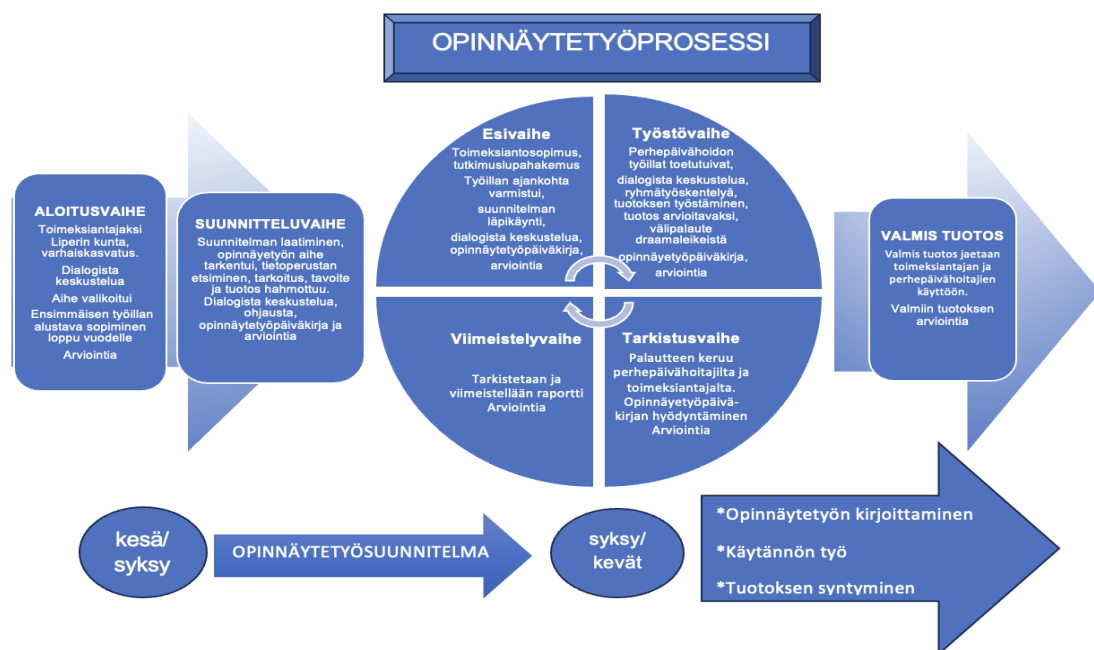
OPINNÄYTETYÖPROSESSI

ALOITUSVAIHE
Toimeksiantajaksi Liperin kunta, varhaiskasvatus.
Dialogista keskustelua
Aihe valikoitui
Ensimmäisen työillan alustava sopiminen loppu vuodelle
Arviointia

SUUNNITTELUVAIHE
Suunnitelman laatiminen, opinnäytetyön aihe tarkentui, tietoperustan etsiminen, tarkoitus, tavoite ja tuotos hahmottuu.
Dialogista keskustelua, ohjausta, opinnäytetyöpäiväkirja ja arviointia

Esivaihe
Toimeksiantosopimus, tutkimuslupahakemus
Työillan ajankohta varmistui, suunnitelman läpikäynti, dialogista keskustelua, opinnäytetyöpäiväkirja, arviointia

Työstövaihe
Perhepäivähoidon työillat toetutuivat, dialogista keskustelua, ryhmätyöskentelyä, tuotoksen työstäminen, tuotos arvioitavaksi, välipalaute draamaleikeistä
opinnäytetyöpäiväkirja, arviointia

Viimeistelyvaihe
Tarkistetaan ja viimeistellään raportti
Arviointia

Tarkistusvaihe
Palautteen keruu perhepäivähoitajilta ja toimeksiantajalta.
Opinnäyetyöpäiväkirjan hyödyntäminen
Arviointia

VALMIS TUOTOS
Valmis tuotos jaetaan toimeksiantajan ja perhepäivähoitajien käyttöön.
Valmiin tuotoksen arviointia

kesä/ syksy
OPINNÄYTETYÖSUUNNITELMA
syksy/ kevät
*Opinnäytetyön kirjoittaminen
*Käytännön työ
*Tuotoksen syntyminen